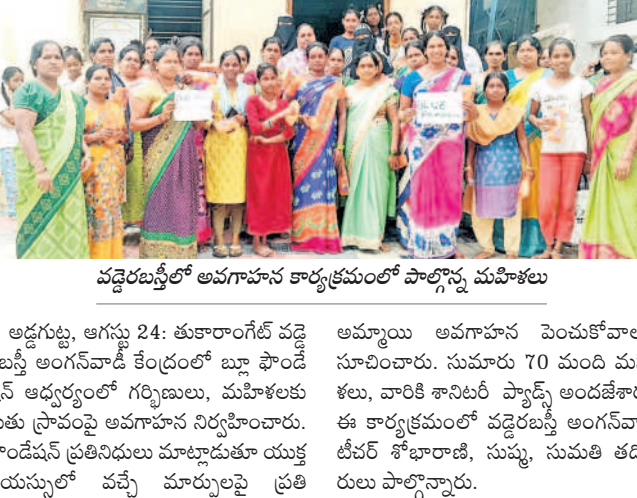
వడ్డెరబస్తీలో అవగాహన కార్యక్రమంలో పాల్గొన్న మహిళలు

అడ్డగుట్ట, ఆగస్టు 24: తుకారాంగేట్ వడ్డె బస్తీ అంగన్‌వాడీ కేంద్రంలో బ్లూ ఫౌండే న్ ఆధ్వర్యంలో గర్భిణులు, మహిళలకు తు స్రావంపై అవగాహన నిర్వహించారు. ండేషన్ ప్రతినిధులు మాట్లాడుతూ యుక్త యస్సులో వచ్చే మార్పులపై ప్రతి

అమ్మాయి అవగాహన పెంచుకోవా సూచించారు. సుమారు 70 మంది మ ళలు, వారికి శానిటరీ ప్యాడ్స్ అందజేశా ఈ కార్యక్రమంలో వడ్డెరబస్తీ అంగన్‌వా టీచర్ శోభారాణి, సుష్మ, సుమతి తది రులు పాల్గొన్నారు.